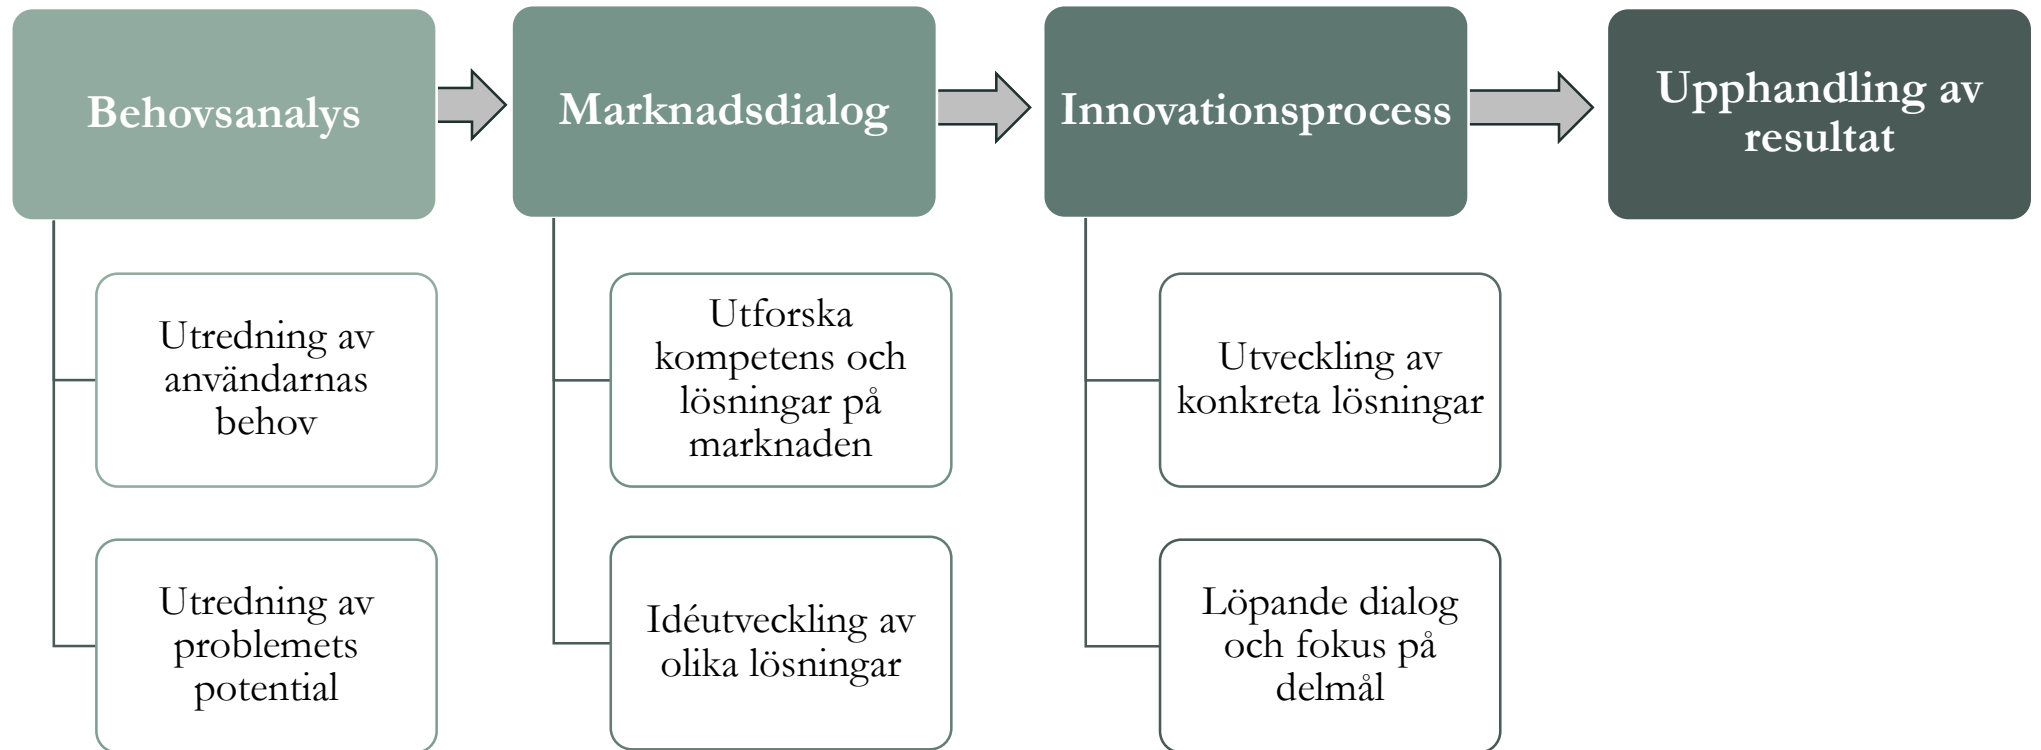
Behovsanalys

Utredning av användarnas behov

Utredning av problemets potential

Marknadsdialog

Utforska kompetens och lösningar på marknaden

Idéutveckling av olika lösningar

Innovationsprocess

Utveckling av konkreta lösningar

Löpande dialog och fokus på delmål

Upphandling av resultat